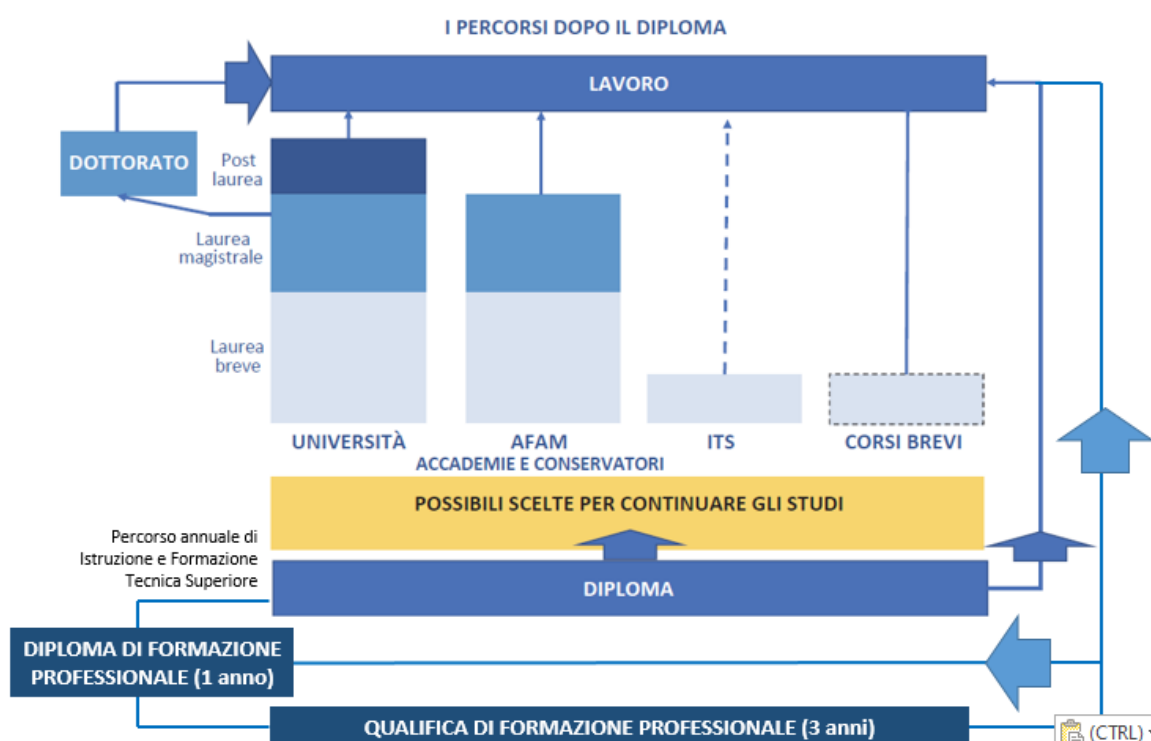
I PERCORSI DOPO IL DIPLOMA

LAVORO

DOTTORATO

Post laurea

Laurea magistrale

Laurea breve

UNIVERSITÀ

AFAM
ACCADEMIE E CONSERVATORI

ITS

CORSI BREVI

POSSIBILI SCELTE PER CONTINUARE GLI STUDI

Percorso annuale di Istruzione e Formazione Tecnica Superiore

DIPLOMA

DIPLOMA DI FORMAZIONE PROFESSIONALE (1 anno)

QUALIFICA DI FORMAZIONE PROFESSIONALE (3 anni)

(CTRL)